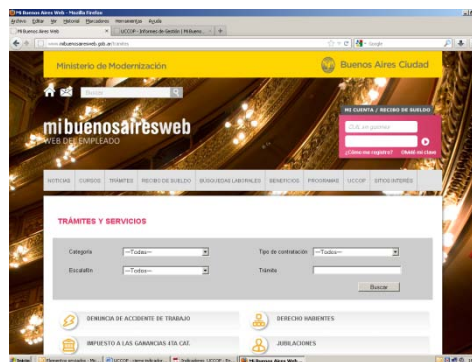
Mi Buenos Aires Web - Mozilla Firefox
Archivo Editar Ver Historial Marcadores Herramientas Ayuda
Mi Buenos Aires Web | UCCOP - Informes de Gestión | Mi Buenos... | +
www.mibuenosairesweb.gob.ar/tramites
Google

Ministerio de Modernización
Buenos Aires Ciudad

Buscar

mibuenosairesweb
WEB DEL EMPLEADO

MI CUENTA / RECIBO DE SUELDO
CUIL sin guiones
¿Cómo me registro? Olvidé mi clave

NOTICIAS | CURSOS | TRÁMITES | RECIBO DE SUELDO | BUSQUEDAS LABORALES | BENEFICIOS | PROGRAMAS | UCCOP | SITIOS INTERÉS

TRÁMITES Y SERVICIOS

Categoría --Todos--
Tipo de contratación --Todos--
Escalafón --Todos--
Trámite
Buscar

DENUNCIA DE ACCIDENTE DE TRABAJO
DERECHO HABIENTES
IMPUESTO A LAS GANANCIAS 4TA CAT.
JUBILACIONES

Inicio | Mi Buenos Aires Web